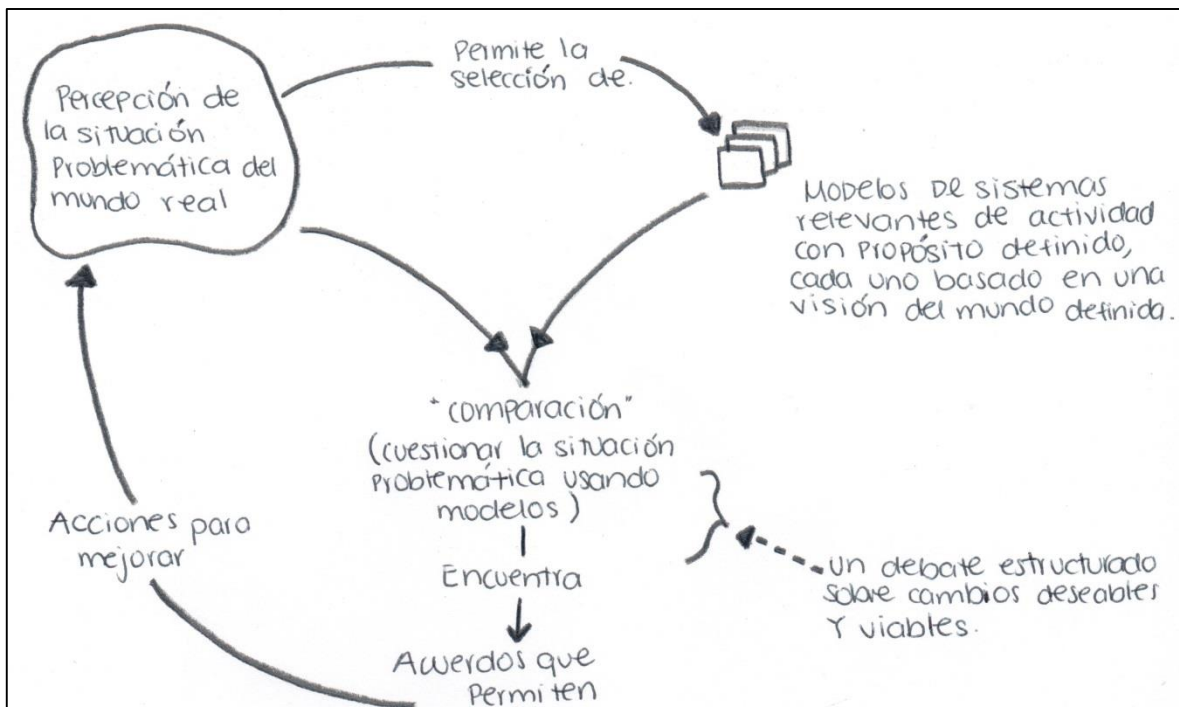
Percepción de la situación Problemática del mundo real

Permite la selección de.

Modelos De sistemas relevantes de actividad con Propósito definido, cada uno basado en una visión del mundo definida.

"comparación" (cuestionar la situación Problemática usando modelos)

Encuentra

Acuerdos que Permiten

Un debate estructurado sobre cambios deseables Y viables.

Acciones para mejorar